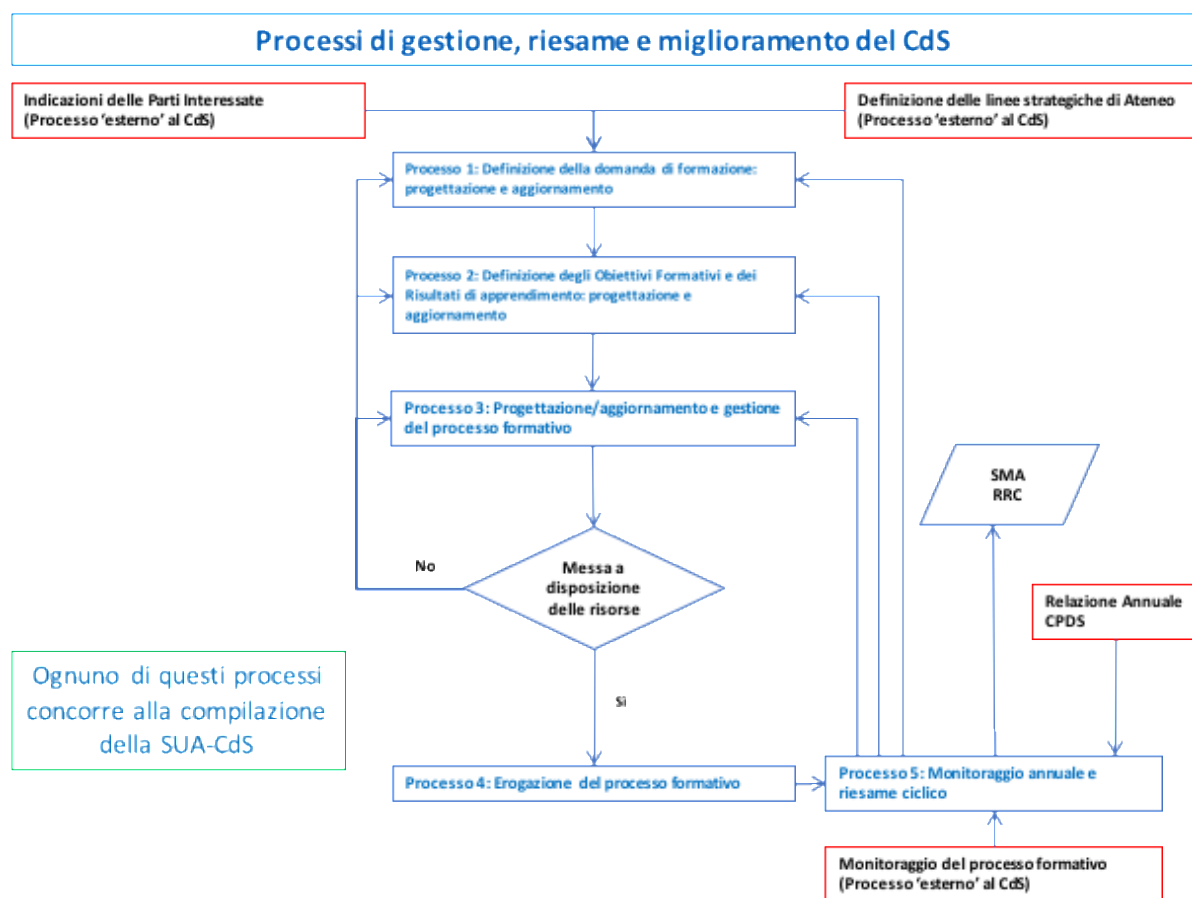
Processi di gestione, riesame e miglioramento del CdS

Indicazioni delle Parti Interessate (Processo 'esterno' al CdS)

Definizione delle linee strategiche di Ateneo (Processo 'esterno' al CdS)

Processo 1: Definizione della domanda di formazione: progettazione e aggiornamento

Processo 2: Definizione degli Obiettivi Formativi e dei Risultati di apprendimento: progettazione e aggiornamento

Processo 3: Progettazione/aggiornamento e gestione del processo formativo

SMA
RRC

No

Messa a disposizione delle risorse

Relazione Annuale CPDS

Ognuno di questi processi concorre alla compilazione della SUA-CdS

Si

Processo 4: Erogazione del processo formativo

Processo 5: Monitoraggio annuale e riesame ciclico

Monitoraggio del processo formativo (Processo 'esterno' al CdS)